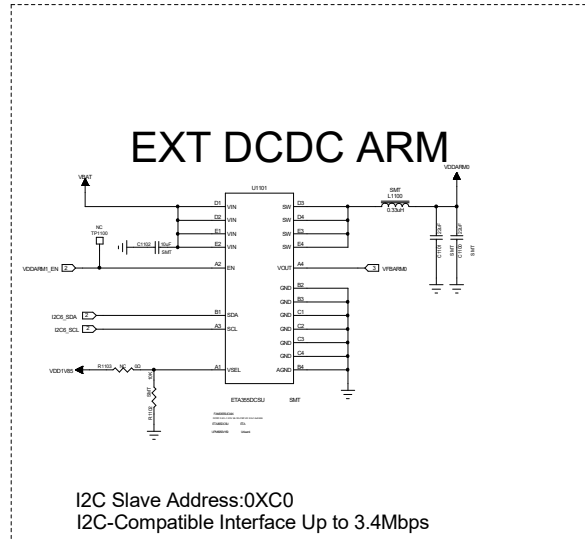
EXT DCDC ARM

VBAT

U1101

D1 VIN
D2 VIN
E1 VIN
E2 VIN

NC
TP1100

C1102 10uF
SMT

VDDARM1_EN 2
A2 EN

I2C6_SDA 2
B1 SDA
I2C6_SCL 2
A3 SCL

VDD1V8S
R1103 1K 0Ω
A1 VSEL

SMT
R1102 10K

SW D3
SW D4
SW E3
SW E4

SMT
L1100
0.33uH

VDDARM0

C1101 22uF
SMT
C1100 22uF
SMT

VOUT A4
3 VFBARM0

GND B2
GND B3
GND C1
GND C2
GND C3
GND C4
AGND B4

ETA3555DCSU SMT

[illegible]
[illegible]
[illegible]

I2C Slave Address:0XC0
I2C-Compatible Interface Up to 3.4Mbps